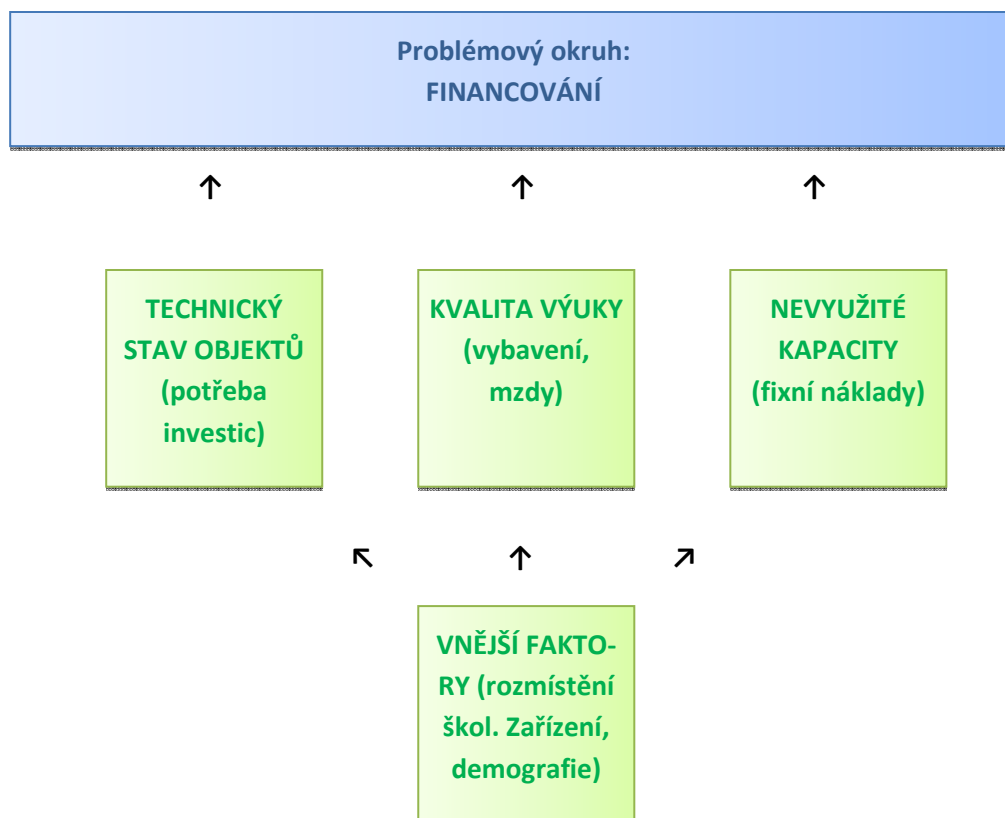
Problémový okruh:
FINANCOVÁNÍ

↑ ↑ ↑

TECHNICKÝ STAV OBJEKTŮ (potřeba investic)

KVALITA VÝUKY (vybavení, mzdy)

NEVYUŽITÉ KAPACITY (fixní náklady)

↖ ↑ ↗

VNĚJŠÍ FAKTORY (rozmístění škol. Zařízení, demografie)